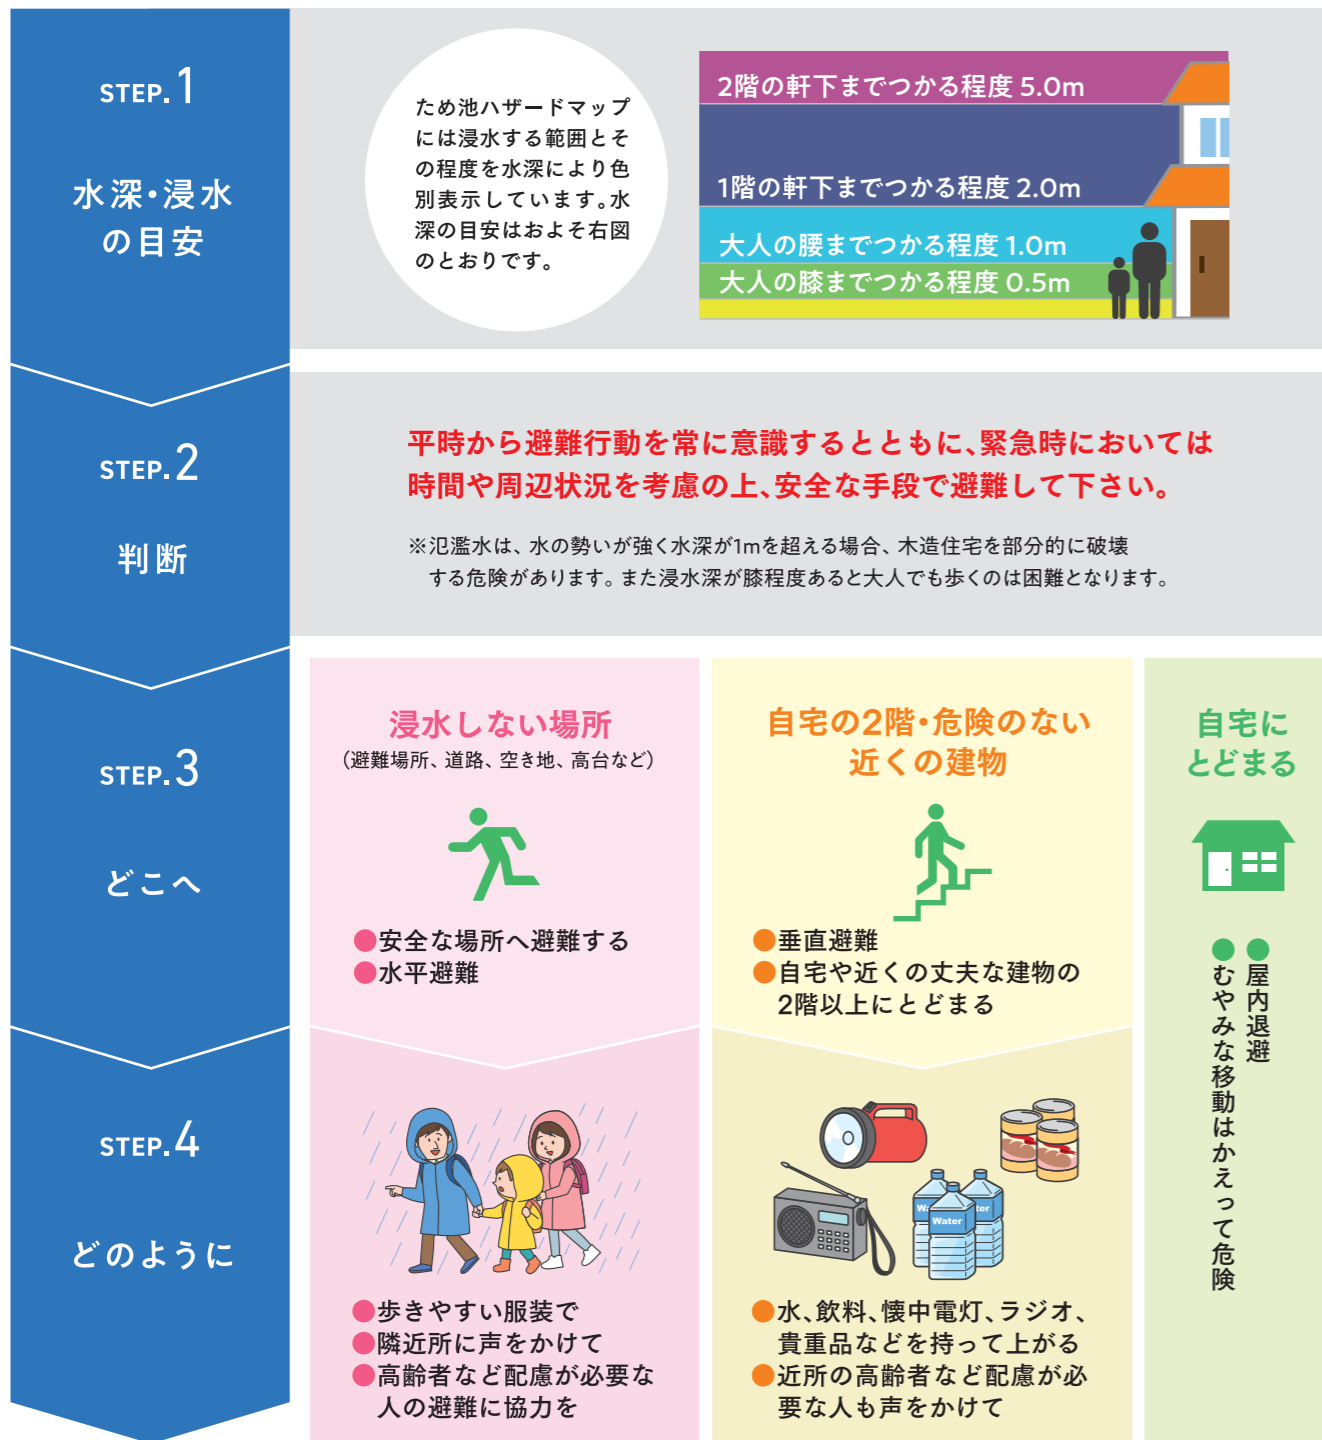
STEP. 1

水深・浸水の目安

ため池ハザードマップには浸水する範囲とその程度を水深により色別表示しています。水深の目安はおよそ右図のとおりです。

2階の軒下までつかる程度 5.0m

1階の軒下までつかる程度 2.0m

大人の腰までつかる程度 1.0m

大人の膝までつかる程度 0.5m

STEP. 2

判断

平時から避難行動を常に意識するとともに、緊急時においては時間や周辺状況を考慮の上、安全な手段で避難して下さい。

※氾濫水は、水の勢いが強く水深が1mを超える場合、木造住宅を部分的に破壊する危険があります。また浸水深が膝程度あると大人でも歩くのは困難となります。

STEP. 3

どこへ

浸水しない場所
(避難場所、道路、空き地、高台など)

●安全な場所へ避難する
●水平避難

自宅の2階・危険のない近くの建物

●垂直避難
●自宅や近くの丈夫な建物の2階以上にとどまる

自宅にとどまる

●屋内退避
●むやみな移動はかえって危険

STEP. 4

どのように

●歩きやすい服装で
●隣近所に声をかけて
●高齢者など配慮が必要な人の避難に協力を

Water

●水、飲料、懐中電灯、ラジオ、貴重品などを持って上がる
●近所の高齢者など配慮が必要な人も声をかけて